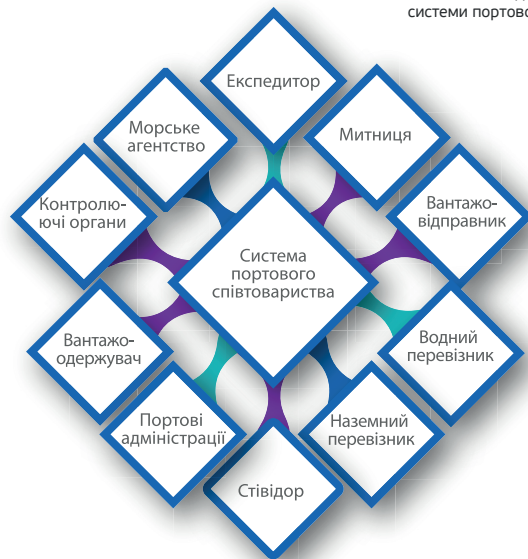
системи портово

Експедитор

Морське агентство

Митниця

Контролюючі органи

Вантажовідправник

Система портового співтовариства

Вантажоодержувач

Водний перевізник

Портові адміністрації

Наземний перевізник

Стівідор